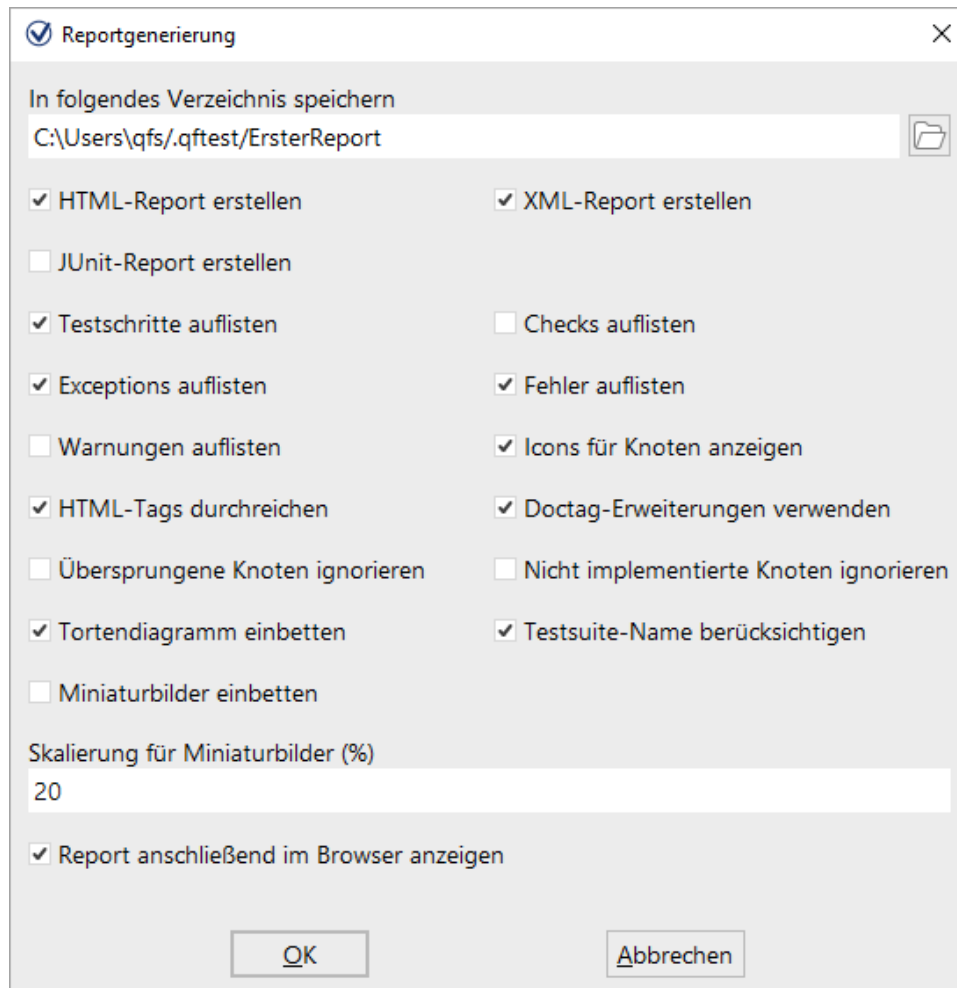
Reportgenerierung

In folgendes Verzeichnis speichern

C:\Users\qfs/.qftest/ErsterReport

HTML-Report erstellen

XML-Report erstellen

JUnit-Report erstellen

Testschritte auflisten

Checks auflisten

Exceptions auflisten

Fehler auflisten

Warnungen auflisten

Icons für Knoten anzeigen

HTML-Tags durchreichen

Doctag-Erweiterungen verwenden

Übersprungene Knoten ignorieren

Nicht implementierte Knoten ignorieren

Tortendiagramm einbetten

Testsuite-Name berücksichtigen

Miniaturbilder einbetten

Skalierung für Miniaturbilder (%)

20

Report anschließend im Browser anzeigen

OK

Abbrechen